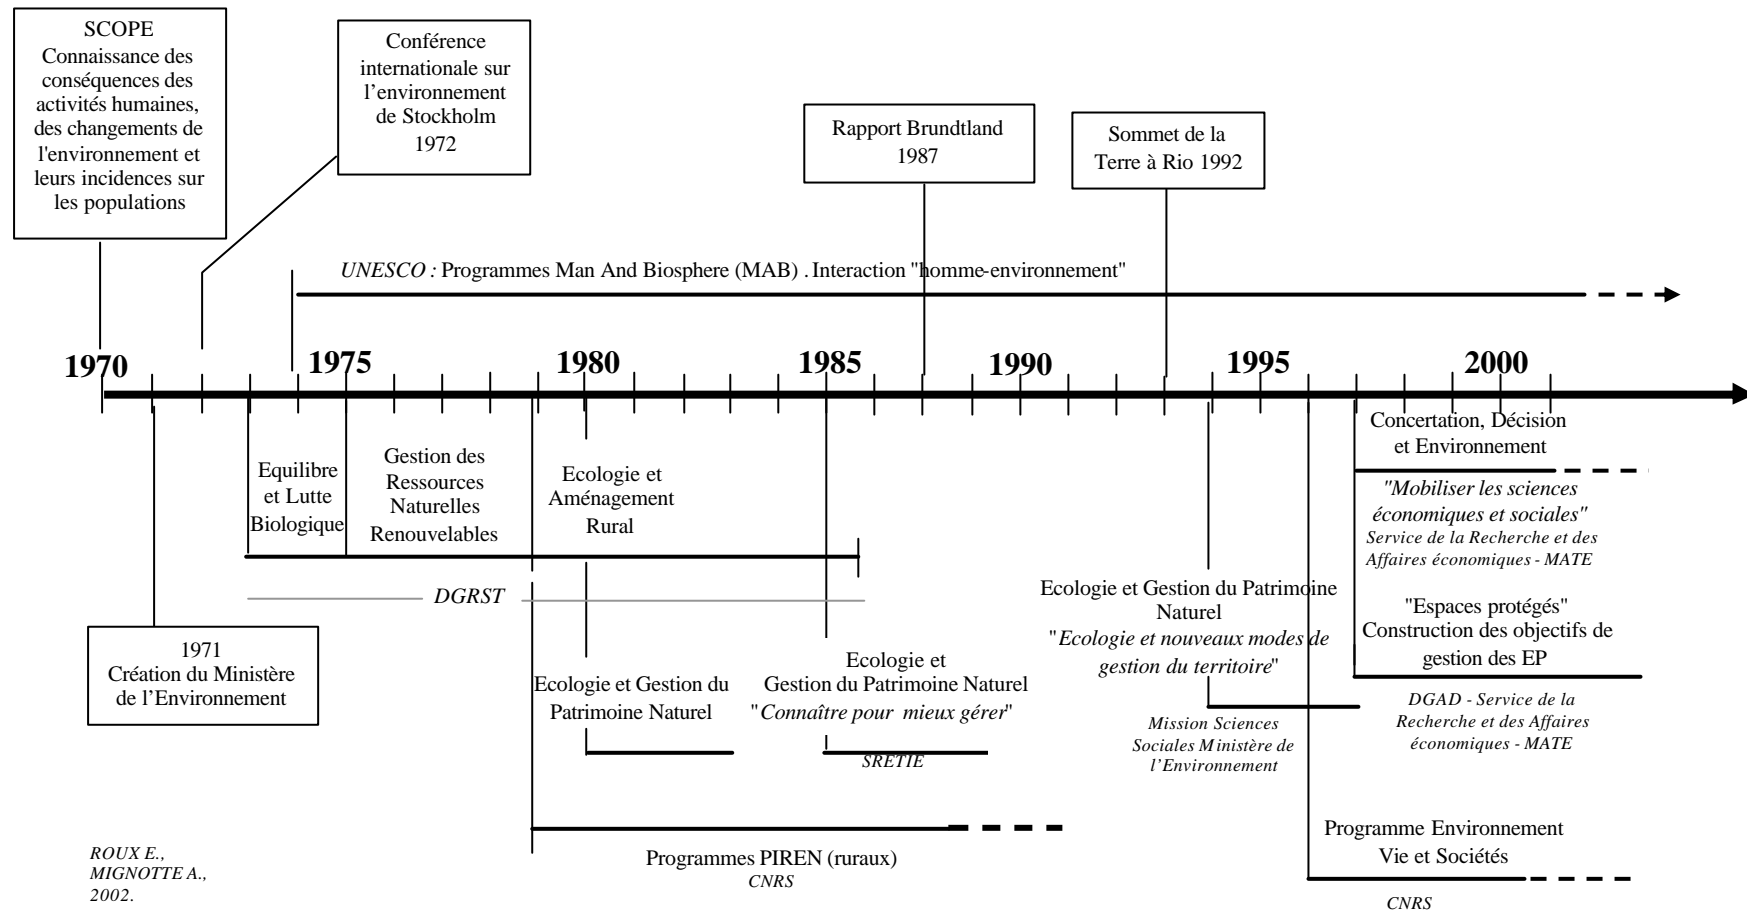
SCOPE
Connaissance des conséquences des activités humaines, des changements de l'environnement et leurs incidences sur les populations

Conférence internationale sur l'environnement de Stockholm 1972

Rapport Brundtland 1987

Sommet de la Terre à Rio 1992

*UNESCO :* Programmes Man And Biosphere (MAB) . Interaction "homme-environnement"

1970 1975 1980 1985 1990 1995 2000

Equilibre et Lutte Biologique

Gestion des Ressources Naturelles Renouvelables

Ecologie et Aménagement Rural

*DGRST*

1971
Création du Ministère de l'Environnement

Ecologie et Gestion du Patrimoine Naturel

Ecologie et Gestion du Patrimoine Naturel
"*Connaître pour mieux gérer*"

*SRETIE*

Ecologie et Gestion du Patrimoine Naturel
"*Ecologie et nouveaux modes de gestion du territoire*"

*Mission Sciences Sociales Ministère de l'Environnement*

Concertation, Décision et Environnement

*"Mobiliser les sciences économiques et sociales"*
*Service de la Recherche et des Affaires économiques - MATE*

"Espaces protégés"
Construction des objectifs de gestion des EP

*DGAD - Service de la Recherche et des Affaires économiques - MATE*

Programmes PIREN (ruraux)
*CNRS*

Programme Environnement Vie et Sociétés

*CNRS*

*ROUX E., MIGNOTTE A., 2002.*